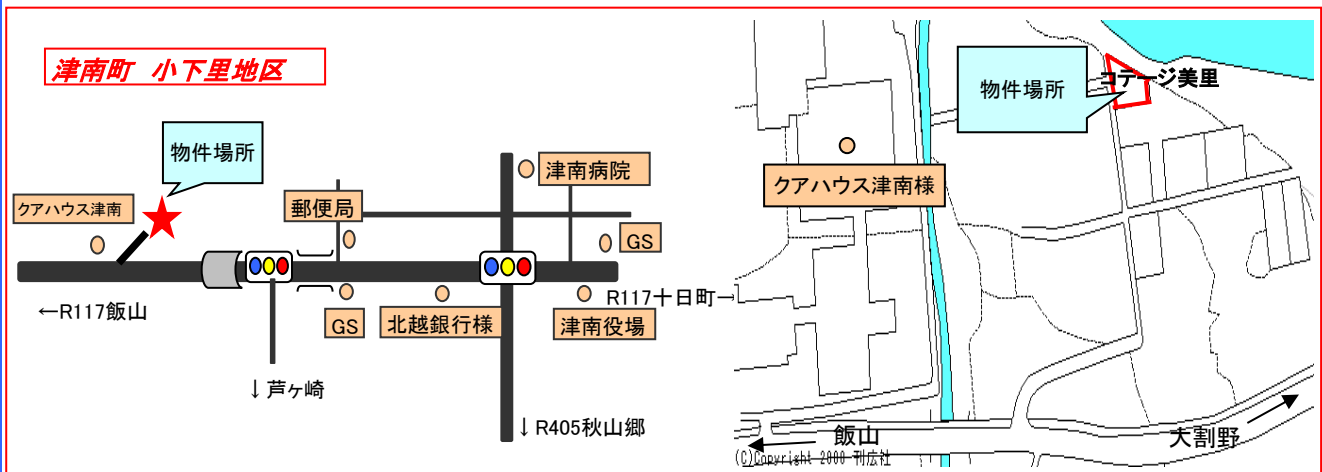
津南町　小下里地区

物件場所

クアハウス津南

郵便局

津南病院

GS

←R117飯山

R117十日町→

GS

北越銀行様

津南役場

↓芦ヶ崎

↓R405秋山郷

物件場所

コテージ美里

クアハウス津南様

飯山

大割野

(C)Copyright 2000 刊広社